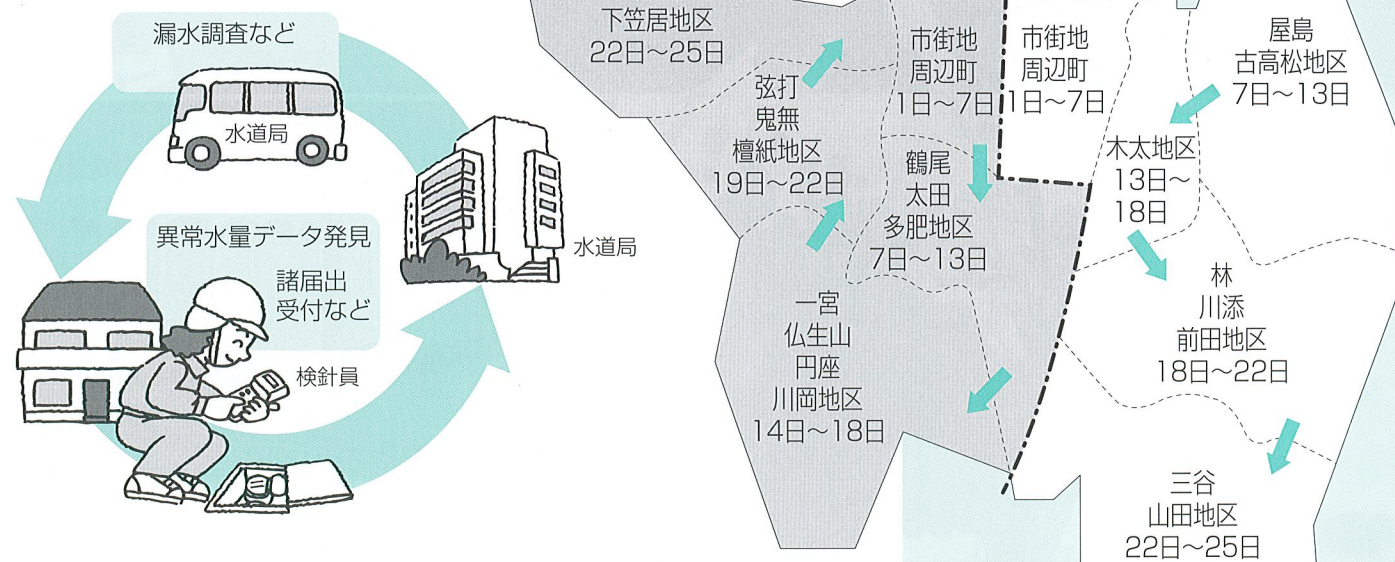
漏水調査など

水道局

水道局

異常水量データ発見

諸届出
受付など

検針員

下笠居地区
22日～25日

弦打
鬼無
檀紙地区
19日～22日

市街地
周辺町
1日～7日

市街地
周辺町
1日～7日

屋島
古高松地区
7日～13日

鶴尾
太田
多肥地区
7日～13日

木太地区
13日～
18日

一宮
仏生山
円座
川岡地区
14日～18日

林
川添
前田地区
18日～22日

三谷
山田地区
22日～25日